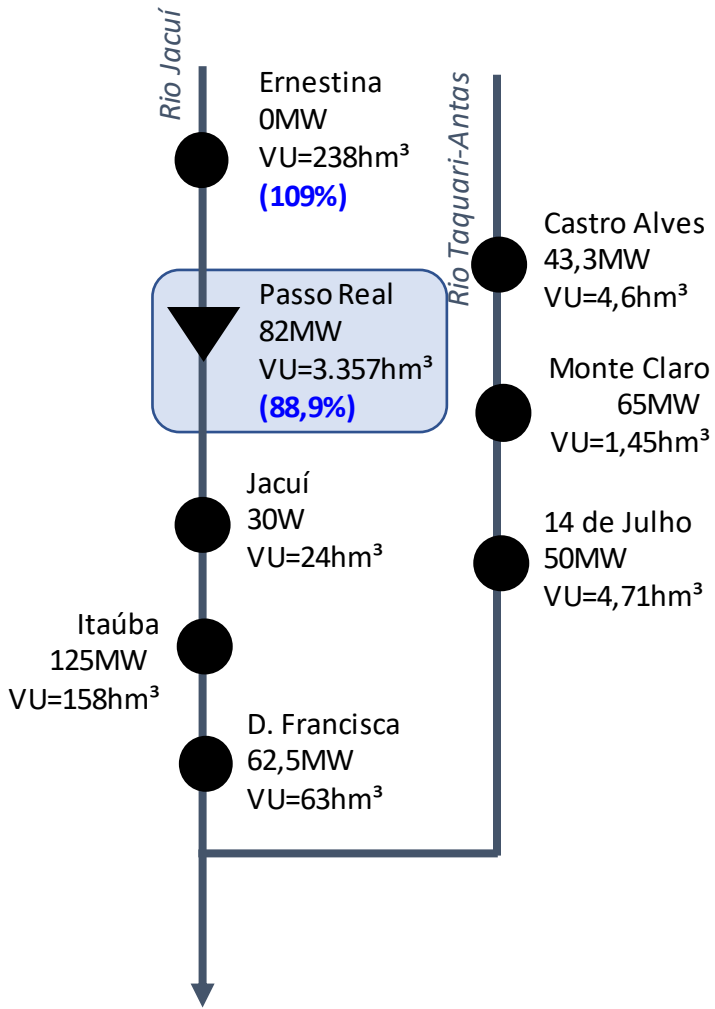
Rio Jacuí

Ernestina
0MW
VU=238hm³
(109%)

Rio Taquari-Antas

Castro Alves
43,3MW
VU=4,6hm³

Passo Real
82MW
VU=3.357hm³
(88,9%)

Monte Claro
65MW
VU=1,45hm³

Jacuí
30W
VU=24hm³

14 de Julho
50MW
VU=4,71hm³

Itaúba
125MW
VU=158hm³

D. Francisca
62,5MW
VU=63hm³